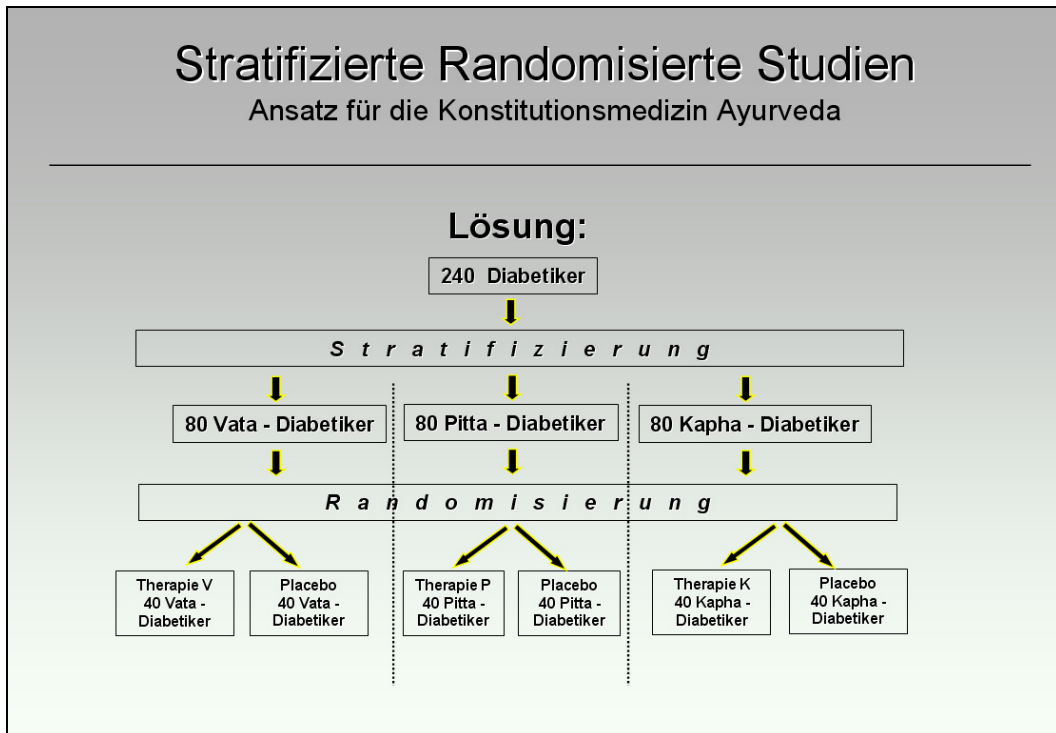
Stratifizierte Randomisierte Studien
Ansatz für die Konstitutionsmedizin Ayurveda

Lösung:

240 Diabetiker

S t r a t i f i z i e r u n g

80 Vata - Diabetiker

80 Pitta - Diabetiker

80 Kapha - Diabetiker

R a n d o m i s i e r u n g

Therapie V 40 Vata - Diabetiker

Placebo 40 Vata - Diabetiker

Therapie P 40 Pitta - Diabetiker

Placebo 40 Pitta - Diabetiker

Therapie K 40 Kapha - Diabetiker

Placebo 40 Kapha - Diabetiker